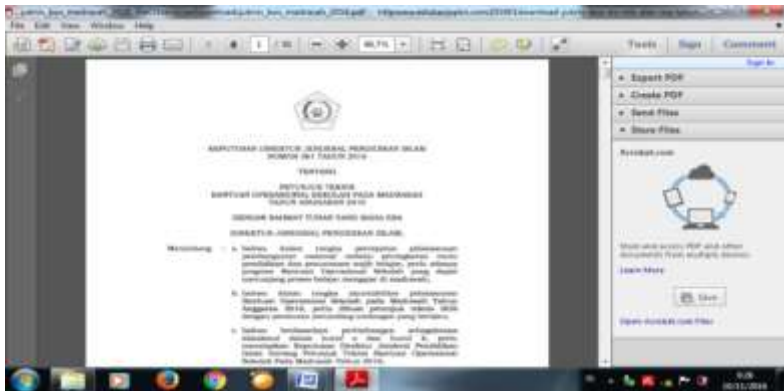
File Edit View Window Help

1 / 36

Tools Sign Comment

Sign In

▸ Export PDF

▸ Create PDF

▸ Send Files

▾ Store Files

Acrobat.com

KEPUTUSAN DIREKTUR JENDERAL PENDIDIKAN ISLAM
NOMOR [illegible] TAHUN 2016

TENTANG

PETUNJUK TEKNIS
BANTUAN OPERASIONAL SEKOLAH PADA MADRASAH
TAHUN ANGGARAN 2016

DENGAN RAHMAT TUHAN YANG MAHA ESA

DIREKTUR JENDERAL PENDIDIKAN ISLAM,

Menimbang : a. bahwa dalam rangka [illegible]

b. bahwa dalam rangka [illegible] Bantuan Operasional Sekolah pada Madrasah Tahun Anggaran 2016, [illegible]

c. bahwa berdasarkan pertimbangan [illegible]

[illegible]

Learn More

Open Acrobat.com Files